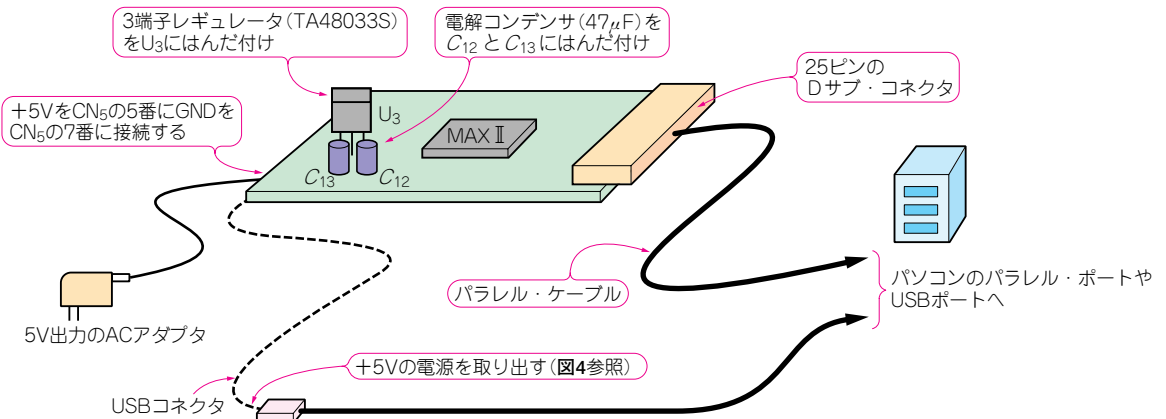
3端子レギュレータ(TA48033S)をU$_3$にはんだ付け

電解コンデンサ(47$\mu$F)を$C_{12}$と$C_{13}$にはんだ付け

25ピンのDサブ・コネクタ

+5VをCN$_5$の5番にGNDをCN$_5$の7番に接続する

U$_3$

MAX II

$C_{13}$ $C_{12}$

パソコンのパラレル・ポートやUSBポートへ

パラレル・ケーブル

5V出力のACアダプタ

+5Vの電源を取り出す(図4参照)

USBコネクタ